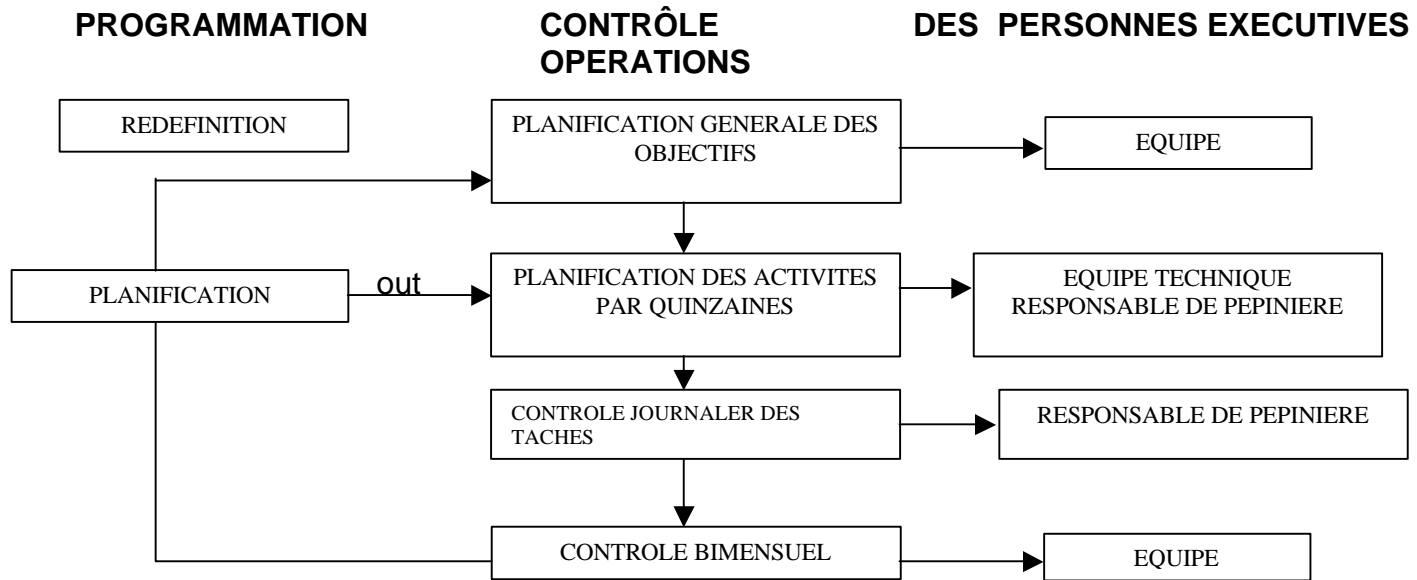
PROGRAMMATION

CONTRÔLE OPERATIONS

DES PERSONNES EXECUTIVES

REDEFINITION

PLANIFICATION GENERALE DES OBJECTIFS

EQUIPE

PLANIFICATION

out

PLANIFICATION DES ACTIVITES PAR QUINZAINES

EQUIPE TECHNIQUE RESPONSABLE DE PEPINIERE

CONTROLE JOURNALER DES TACHES

RESPONSABLE DE PEPINIERE

CONTROLE BIMENSUEL

EQUIPE